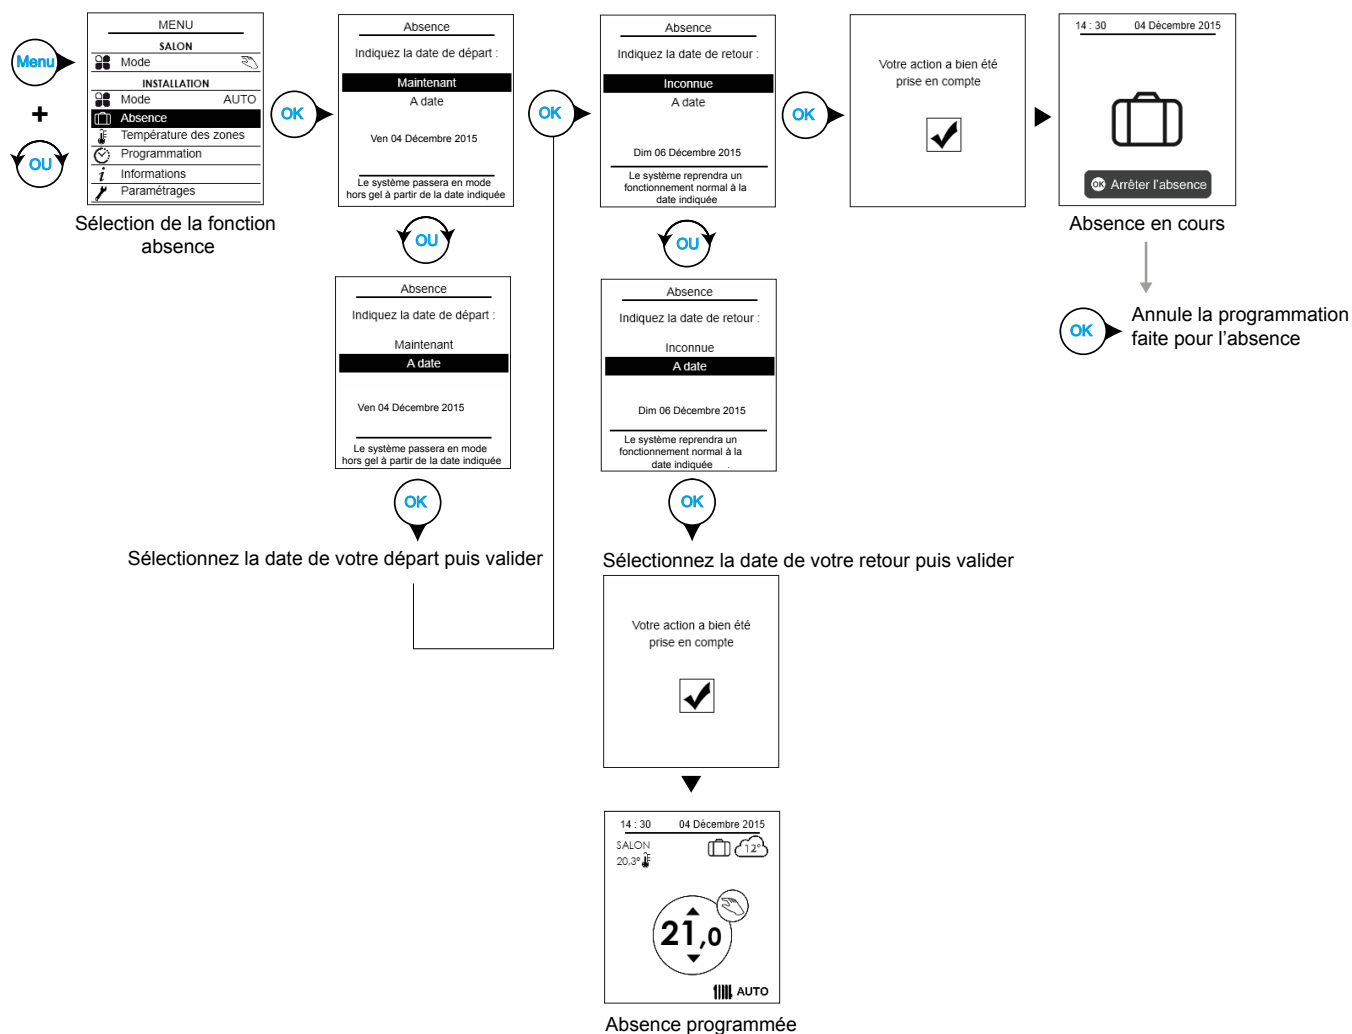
Menu

+

OU

MENU
SALON
Mode
INSTALLATION
Mode AUTO
Absence
Température des zones
Programmation
Informations
Paramétrages

Sélection de la fonction absence

OK

Absence
Indiquez la date de départ :
Maintenant
A date
Ven 04 Décembre 2015
Le système passera en mode hors gel à partir de la date indiquée

OU

Absence
Indiquez la date de départ :
Maintenant
A date
Ven 04 Décembre 2015
Le système passera en mode hors gel à partir de la date indiquée

OK

Sélectionnez la date de votre départ puis valider

OK

Absence
Indiquez la date de retour :
Inconnue
A date
Dim 06 Décembre 2015
Le système reprendra un fonctionnement normal à la date indiquée

OU

Absence
Indiquez la date de retour :
Inconnue
A date
Dim 06 Décembre 2015
Le système reprendra un fonctionnement normal à la date indiquée

OK

Sélectionnez la date de votre retour puis valider

OK

Votre action a bien été prise en compte

14 : 30 04 Décembre 2015
OK Arrêter l'absence

Absence en cours

OK

Annule la programmation faite pour l'absence

Votre action a bien été prise en compte

14 : 30 04 Décembre 2015
SALON
20,3°
12°
21,0
AUTO

Absence programmée